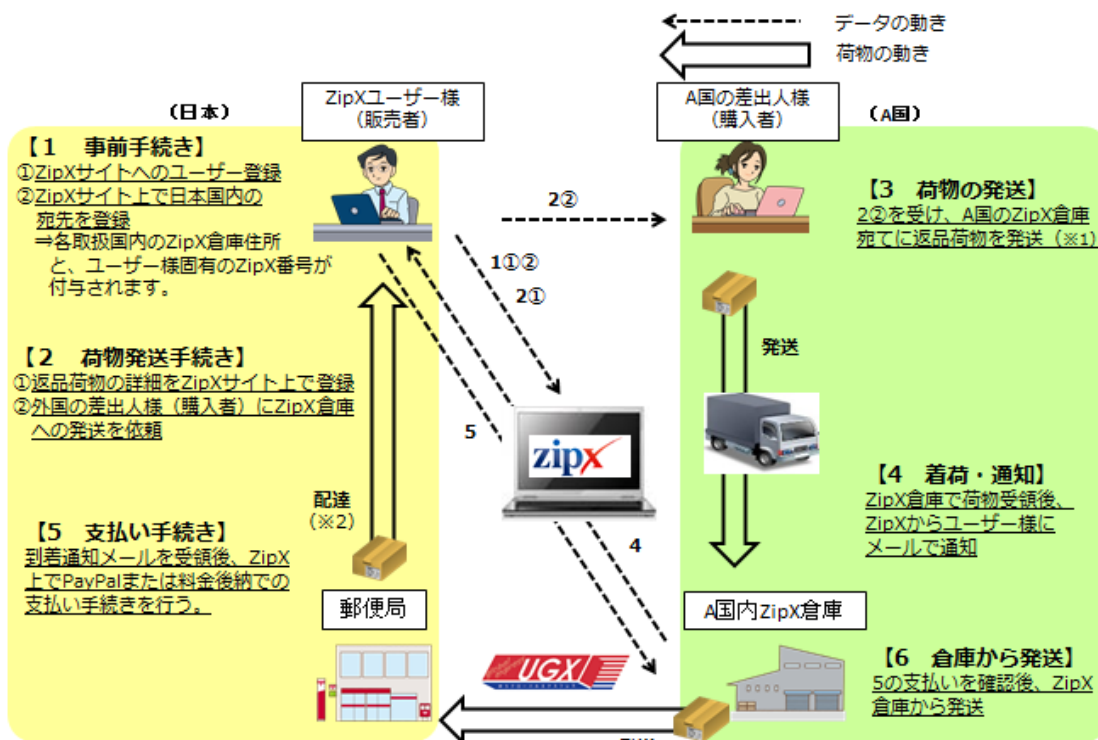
データの動き
荷物の動き

（日本）
ZipXユーザー様（販売者）
A国の差出人様（購入者）
（A国）

【1　事前手続き】
①ZipXサイトへのユーザー登録
②ZipXサイト上で日本国内の宛先を登録
⇒各取扱国内のZipX倉庫住所と、ユーザー様固有のZipX番号が付与されます。

2②

【3　荷物の発送】
2②を受け、A国のZipX倉庫宛てに返品荷物を発送（※1）

1①②
2①

発送

【2　荷物発送手続き】
①返品荷物の詳細をZipXサイト上で登録
②外国の差出人様（購入者）にZipX倉庫への発送を依頼

5

zipx

【4　着荷・通知】
ZipX倉庫で荷物受領後、ZipXからユーザー様にメールで通知

配達
（※2）

【5　支払い手続き】
到着通知メールを受領後、ZipX上でPayPalまたは料金後納での支払い手続きを行う。

4

郵便局
A国内ZipX倉庫

UGX

【6　倉庫から発送】
5の支払いを確認後、ZipX倉庫から発送